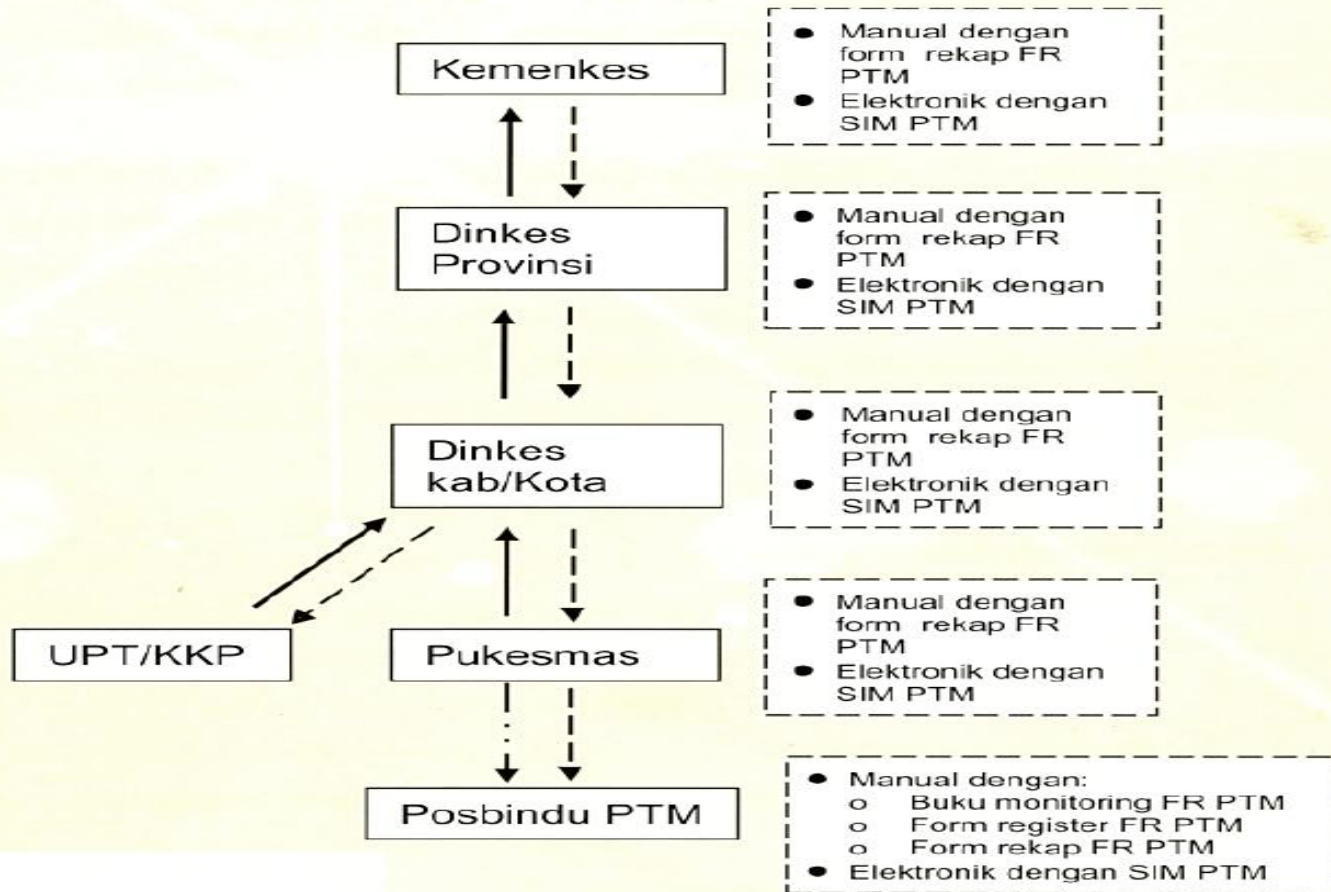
Kemenkes

- Manual dengan form rekap FR PTM
- Elektronik dengan SIM PTM

Dinkes Provinsi

- Manual dengan form rekap FR PTM
- Elektronik dengan SIM PTM

Dinkes kab/Kota

- Manual dengan form rekap FR PTM
- Elektronik dengan SIM PTM

UPT/KKP

Pukesmas

- Manual dengan form rekap FR PTM
- Elektronik dengan SIM PTM

Posbindu PTM

- Manual dengan:
  - o Buku monitoring FR PTM
  - o Form register FR PTM
  - o Form rekap FR PTM
- Elektronik dengan SIM PTM